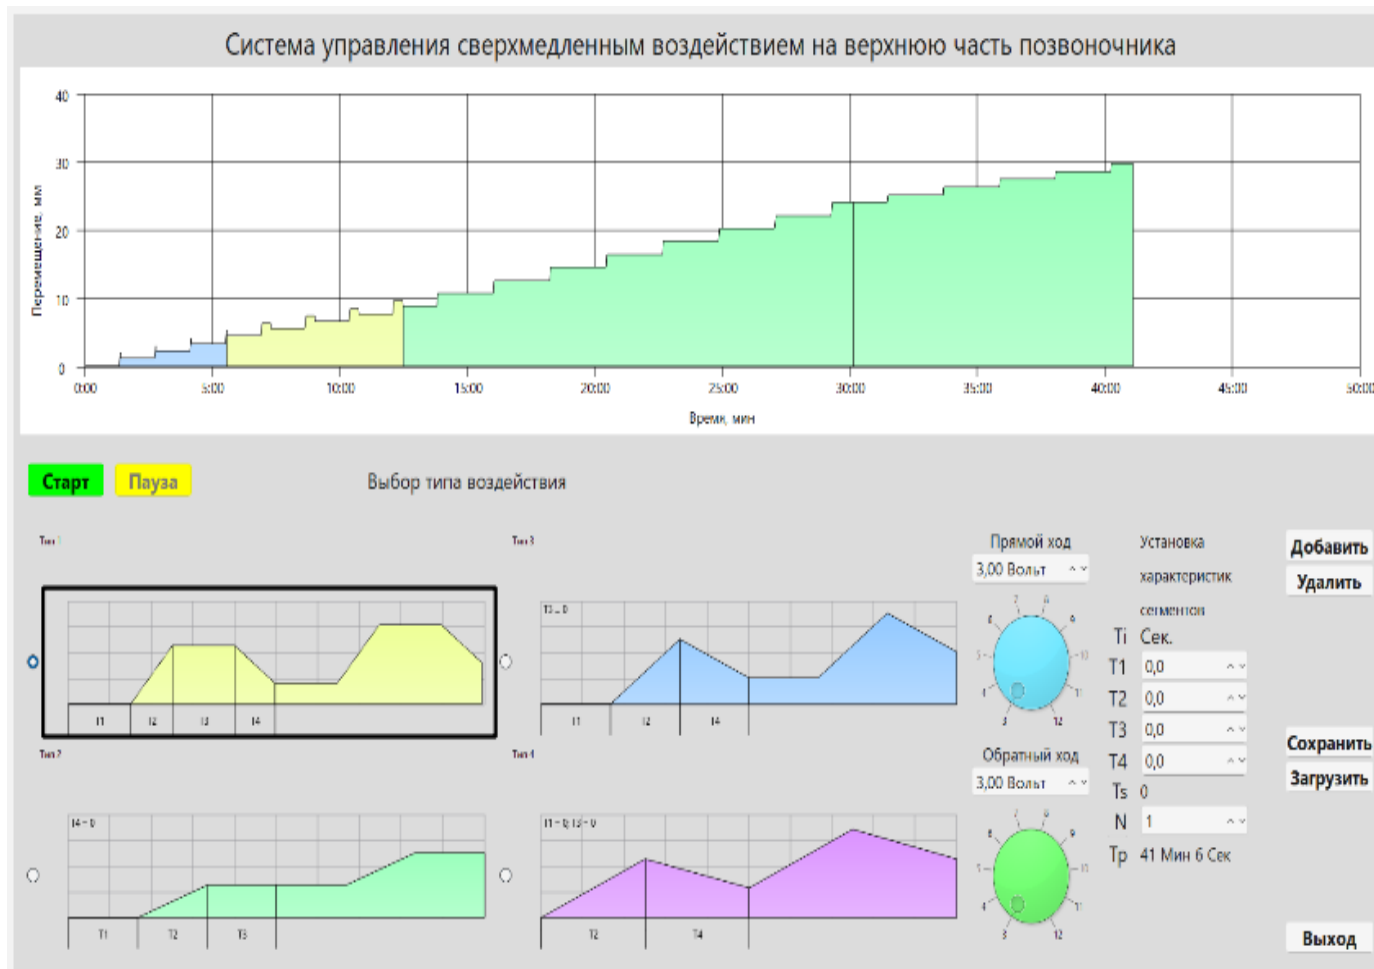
Система управления сверхмедленным воздействием на верхнюю часть позвоночника

40
30
20
10
0
Перемещение, мм

0:00
5:00
10:00
15:00
20:00
25:00
30:00
35:00
40:00
45:00
50:00
Время, мин

Старт
Пауза
Выбор типа воздействия

Тип 1
T1 T2 T3 T4

Тип 3
T3 = 0
T1 T2 T4

Тип 2
T4 = 0
T1 T2 T3

Тип 4
T1 = 0; T3 = 0
T2 T4

Прямой ход
3,00 Вольт

Обратный ход
3,00 Вольт

Установка характеристик сегментов
Ti Сек.
T1 0,0
T2 0,0
T3 0,0
T4 0,0
Ts 0
N 1
Tp 41 Мин 6 Сек

Добавить
Удалить
Сохранить
Загрузить
Выход